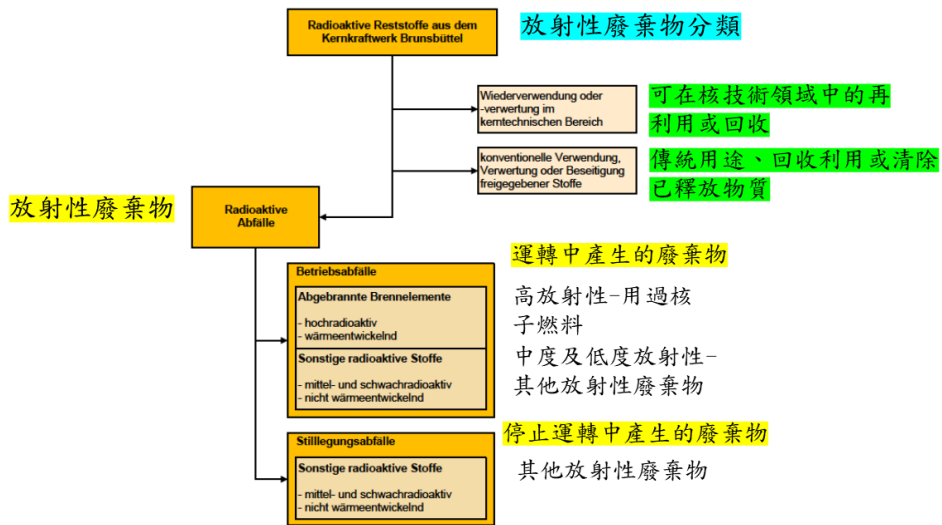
Radioaktive Reststoffe aus dem Kernkraftwerk Brunsbüttel

放射性廢棄物分類

Wiederverwendung oder -verwertung im kerntechnischen Bereich

可在核技術領域中的再利用或回收

konventionelle Verwendung, Verwertung oder Beseitigung freigegebener Stoffe

傳統用途、回收利用或清除已釋放物質

放射性廢棄物

Radioaktive Abfälle

運轉中產生的廢棄物

Betriebsabfälle

Abgebrannte Brennelemente

- hochradioaktiv
- wärmeentwickelnd

高放射性-用過核子燃料

Sonstige radioaktive Stoffe

- mittel- und schwachradioaktiv
- nicht wärmeentwickelnd

中度及低度放射性-其他放射性廢棄物

停止運轉中產生的廢棄物

Stilllegungsabfälle

Sonstige radioaktive Stoffe

- mittel- und schwachradioaktiv
- nicht wärmeentwickelnd

其他放射性廢棄物